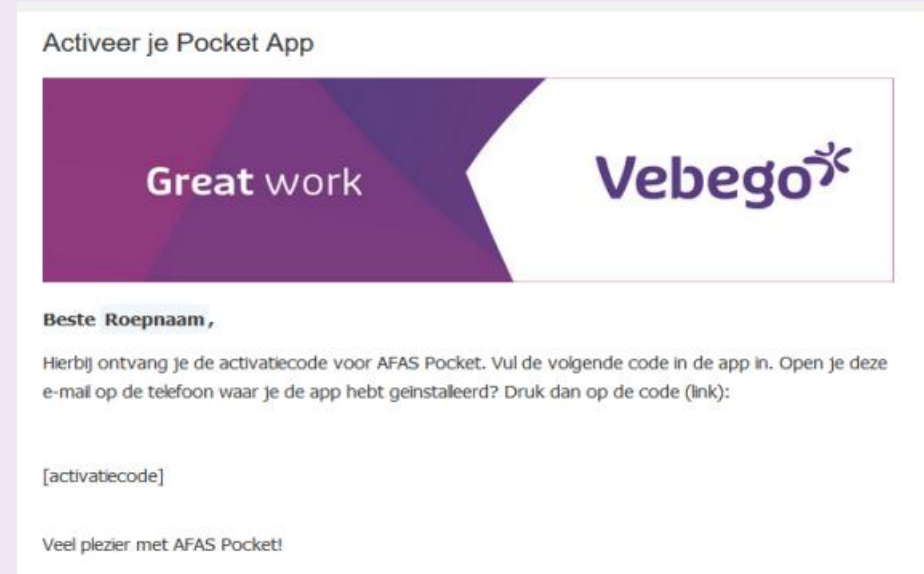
Activeer je Pocket App

Great work

Vebego

Beste Roepnaam,

Hierbij ontvang je de activatiecode voor AFAS Pocket. Vul de volgende code in de app in. Open je deze e-mail op de telefoon waar je de app hebt geinstalleerd? Druk dan op de code (link):

[activatiecode]

Veel plezier met AFAS Pocket!